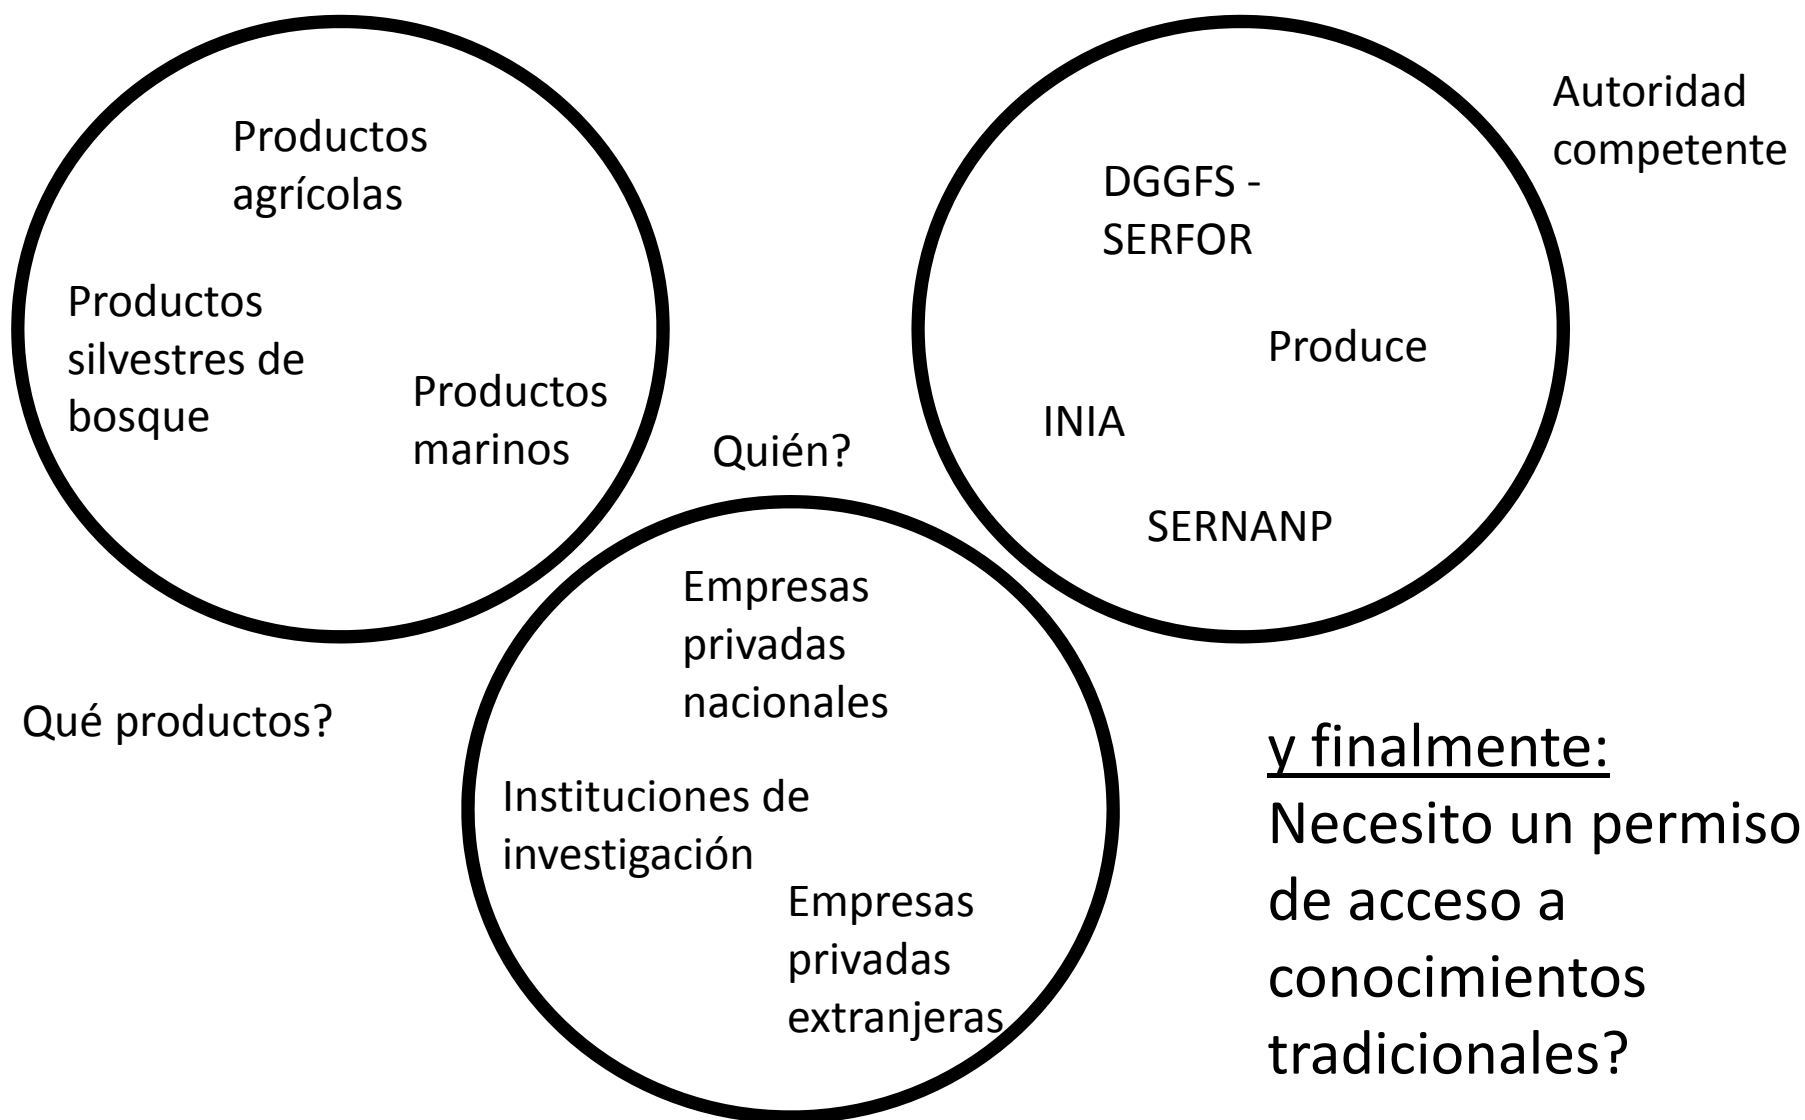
Productos agrícolas

Productos silvestres de bosque

Productos marinos

Qué productos?

Quién?

Empresas privadas nacionales

Instituciones de investigación

Empresas privadas extranjeras

Autoridad competente

DGGFS - SERFOR

Produce

INIA

SERNANP

y finalmente:
Necesito un permiso de acceso a conocimientos tradicionales?